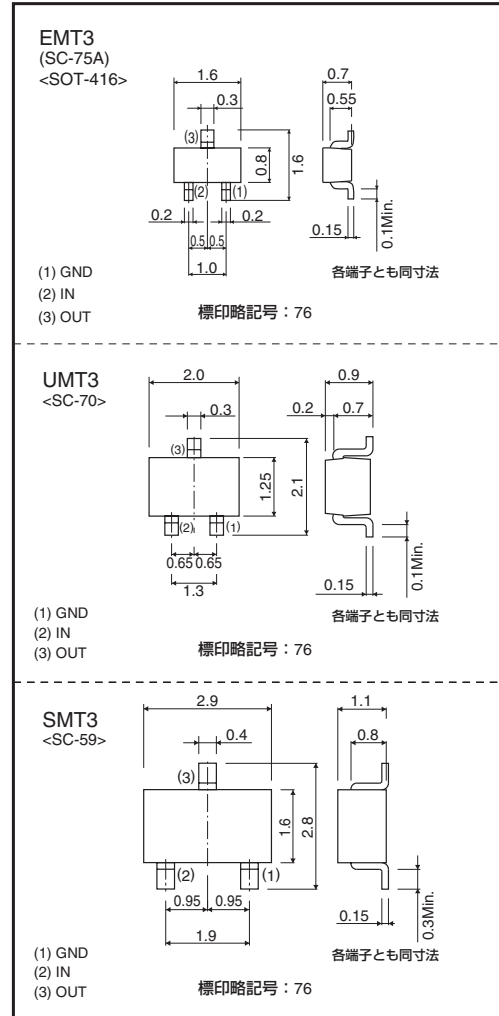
EMT3
(SC-75A)
<SOT-416>

1.6
0.3
(3)
0.8
1.6
(2)
(1)
0.2
0.2
0.5
0.5
1.0
0.7
0.55
0.15
0.1Min.

(1) GND
(2) IN
(3) OUT

各端子とも同寸法

標印略記号：76

UMT3
<SC-70>

2.0
0.3
(3)
1.25
2.1
(2)
(1)
0.65
0.65
1.3
0.9
0.2
0.7
0.1Min.
0.15

(1) GND
(2) IN
(3) OUT

各端子とも同寸法

標印略記号：76

SMT3
<SC-59>

2.9
0.4
(3)
1.6
2.8
(2)
(1)
0.95
0.95
1.9
1.1
0.8
0.15
0.3Min.

(1) GND
(2) IN
(3) OUT

各端子とも同寸法

標印略記号：76